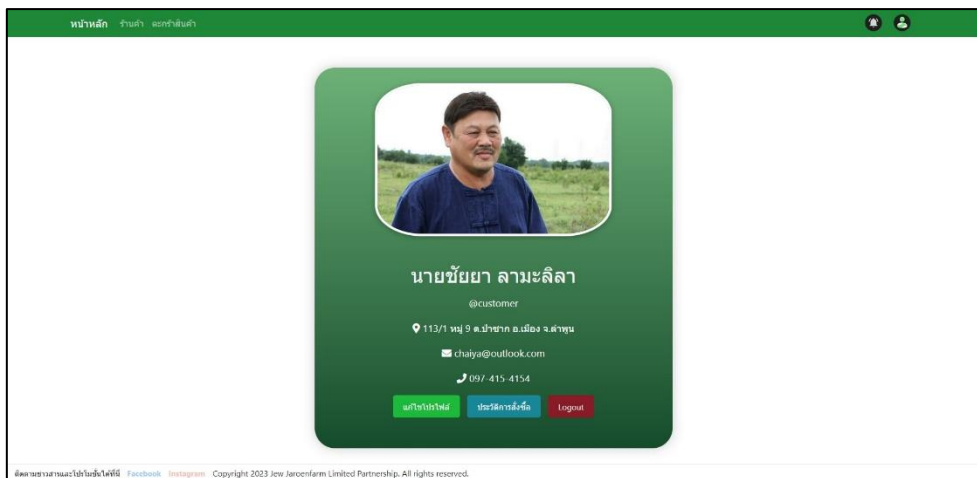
หน้าหลัก ร้านค้า ตะกร้าสินค้า

นายชัยยา ลามะลิลา

@customer

113/1 หมู่ 9 ต.ป่าซาก อ.เมือง จ.ลำพูน

chaiya@outlook.com

097-415-4154

แก้ไขโปรไฟล์ ประวัติการสั่งซื้อ Logout

ติดตามข่าวสารและโปรโมชั่นได้ที่ Facebook Instagram Copyright 2023 Jew Jaroenfarm Limited Partnership. All rights reserved.